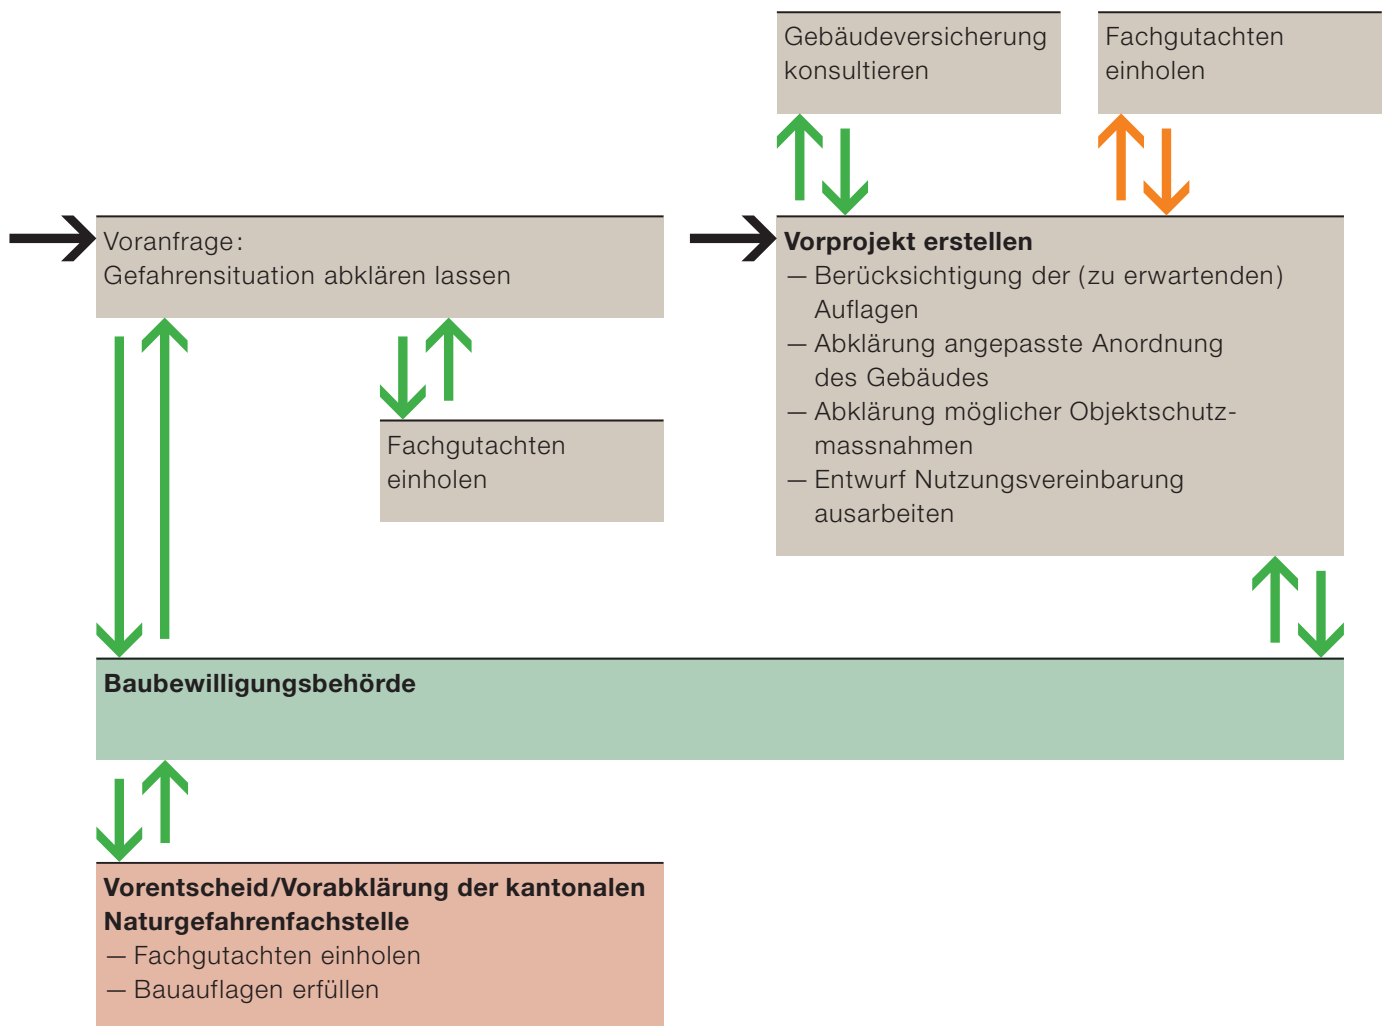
Gebäudeversicherung konsultieren

Fachgutachten einholen

Voranfrage: Gefahrensituation abklären lassen

Vorprojekt erstellen
— Berücksichtigung der (zu erwartenden) Auflagen
— Abklärung angepasste Anordnung des Gebäudes
— Abklärung möglicher Objektschutzmassnahmen
— Entwurf Nutzungsvereinbarung ausarbeiten

Fachgutachten einholen

Baubewilligungsbehörde

Vorentscheid/Vorabklärung der kantonalen Naturgefahrenfachstelle
— Fachgutachten einholen
— Bauauflagen erfüllen